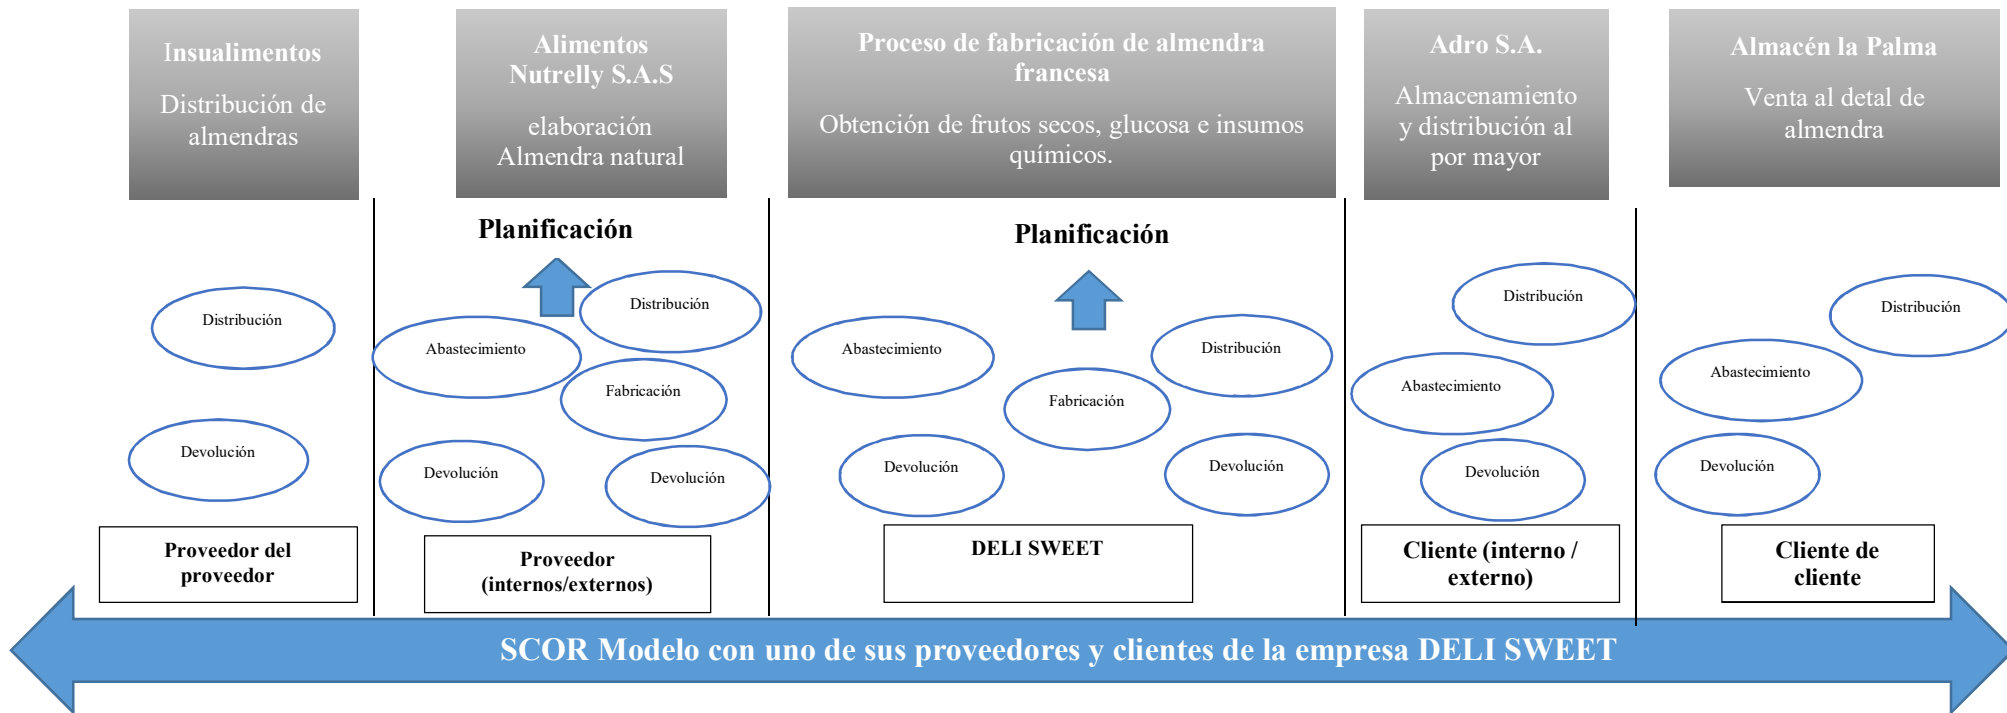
Insualimentos

Distribución de almendras

Alimentos Nutrelly S.A.S

elaboración Almendra natural

Proceso de fabricación de almendra francesa

Obtención de frutos secos, glucosa e insumos químicos.

Adro S.A.

Almacenamiento y distribución al por mayor

Almacén la Palma

Venta al detal de almendra

Distribución

Devolución

Proveedor del proveedor

Planificación

Distribución

Abastecimiento

Fabricación

Devolución

Devolución

Proveedor (internos/externos)

Planificación

Abastecimiento

Distribución

Fabricación

Devolución

Devolución

DELI SWEET

Distribución

Abastecimiento

Devolución

Cliente (interno / externo)

Distribución

Abastecimiento

Devolución

Cliente de cliente

SCOR Modelo con uno de sus proveedores y clientes de la empresa DELI SWEET